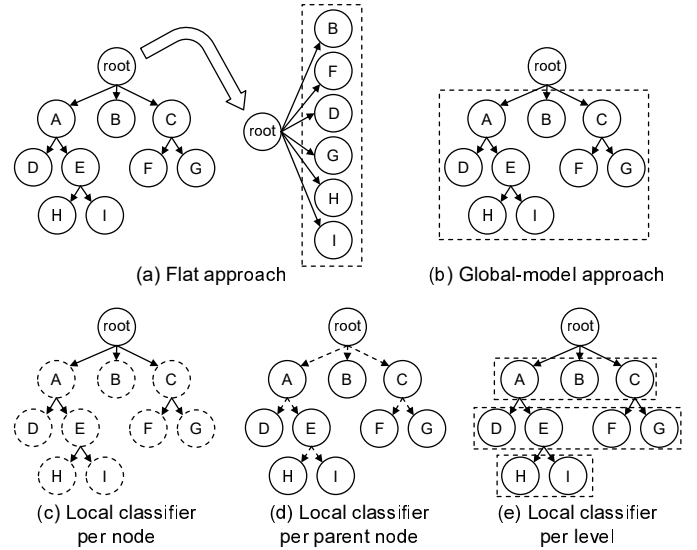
root
A
B
C
D
E
F
G
H
I
root
B
F
D
G
H
I
(a) Flat approach

root
A
B
C
D
E
F
G
H
I
(b) Global-model approach

root
A
B
C
D
E
F
G
H
I
(c) Local classifier per node

root
A
B
C
D
E
F
G
H
I
(d) Local classifier per parent node

root
A
B
C
D
E
F
G
H
I
(e) Local classifier per level